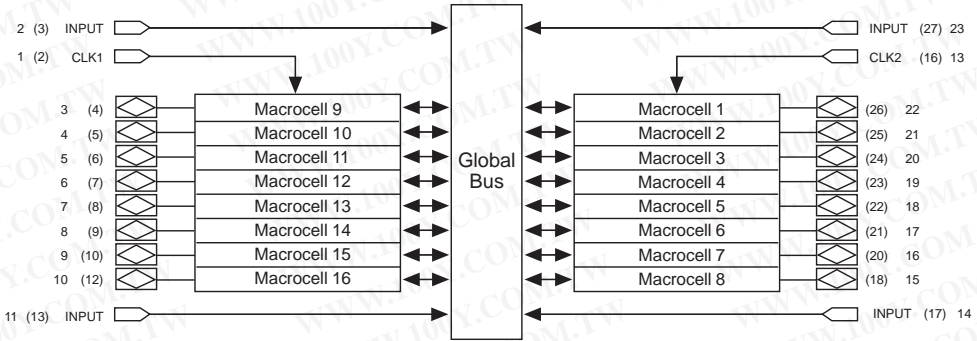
2 (3) INPUT
1 (2) CLK1
3 (4)
4 (5)
5 (6)
6 (7)
7 (8)
8 (9)
9 (10)
10 (12)
11 (13) INPUT

Macrocell 9
Macrocell 10
Macrocell 11
Macrocell 12
Macrocell 13
Macrocell 14
Macrocell 15
Macrocell 16

Global Bus

Macrocell 1
Macrocell 2
Macrocell 3
Macrocell 4
Macrocell 5
Macrocell 6
Macrocell 7
Macrocell 8

INPUT (27) 23
CLK2 (16) 13
(26) 22
(25) 21
(24) 20
(23) 19
(22) 18
(21) 17
(20) 16
(18) 15
INPUT (17) 14

WWW.100Y.COM.TW